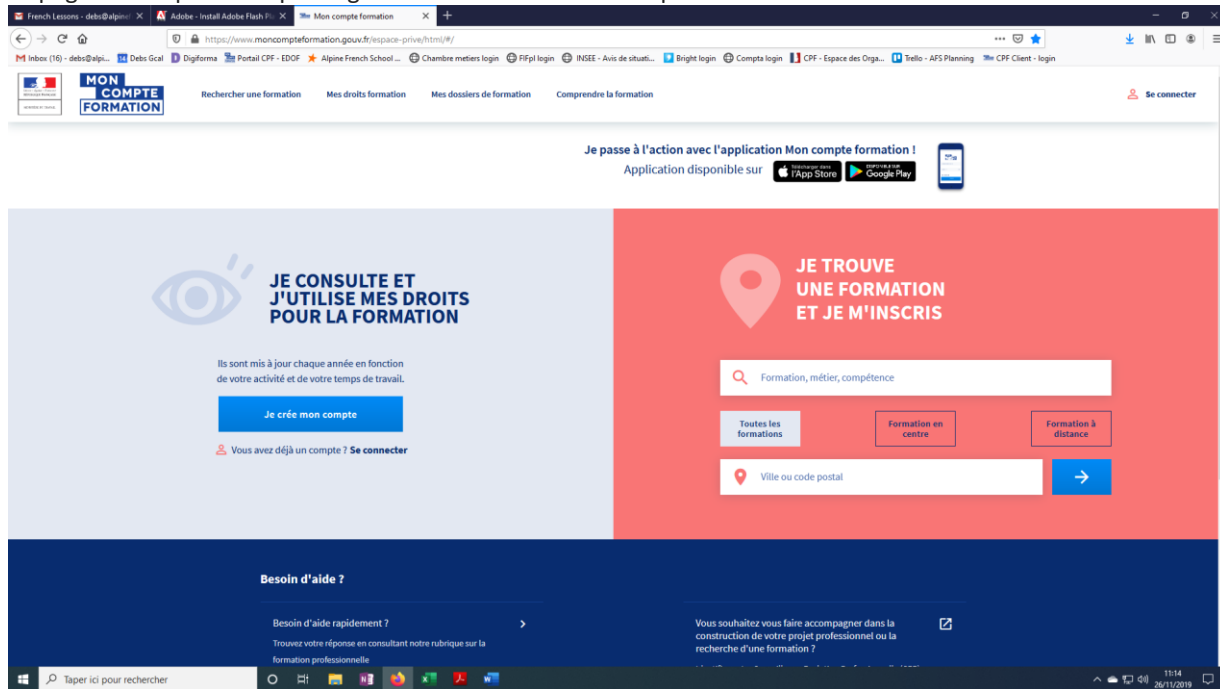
French Lessons - debs@alpine | Adobe - Install Adobe Flash Pla | Mon compte formation

https://www.moncompteformation.gouv.fr/espace-prive/html/#/

Inbox (16) - debs@alpi... | Debs Gcal | Digiforma | Portail CPF - EDOF | Alpine French School ... | Chambre metiers login | FIFpl login | INSEE - Avis de situati... | Bright login | Compta login | CPF - Espace des Orga... | Trello - AFS Planning | CPF Client - login

MON COMPTE FORMATION

Rechercher une formation | Mes droits formation | Mes dossiers de formation | Comprendre la formation

Se connecter

Je passe à l'action avec l'application Mon compte formation !
Application disponible sur | Télécharger dans l'App Store | Google Play

JE CONSULTE ET J'UTILISE MES DROITS POUR LA FORMATION

Ils sont mis à jour chaque année en fonction de votre activité et de votre temps de travail.

Je crée mon compte

Vous avez déjà un compte ? Se connecter

JE TROUVE UNE FORMATION ET JE M'INSCRIS

Formation, métier, compétence

Toutes les formations | Formation en centre | Formation à distance

Ville ou code postal

Besoin d'aide ?

Besoin d'aide rapidement ?
Trouvez votre réponse en consultant notre rubrique sur la formation professionnelle

Vous souhaitez vous faire accompagner dans la construction de votre projet professionnel ou la recherche d'une formation ?

Taper ici pour rechercher

11:14
26/11/2019